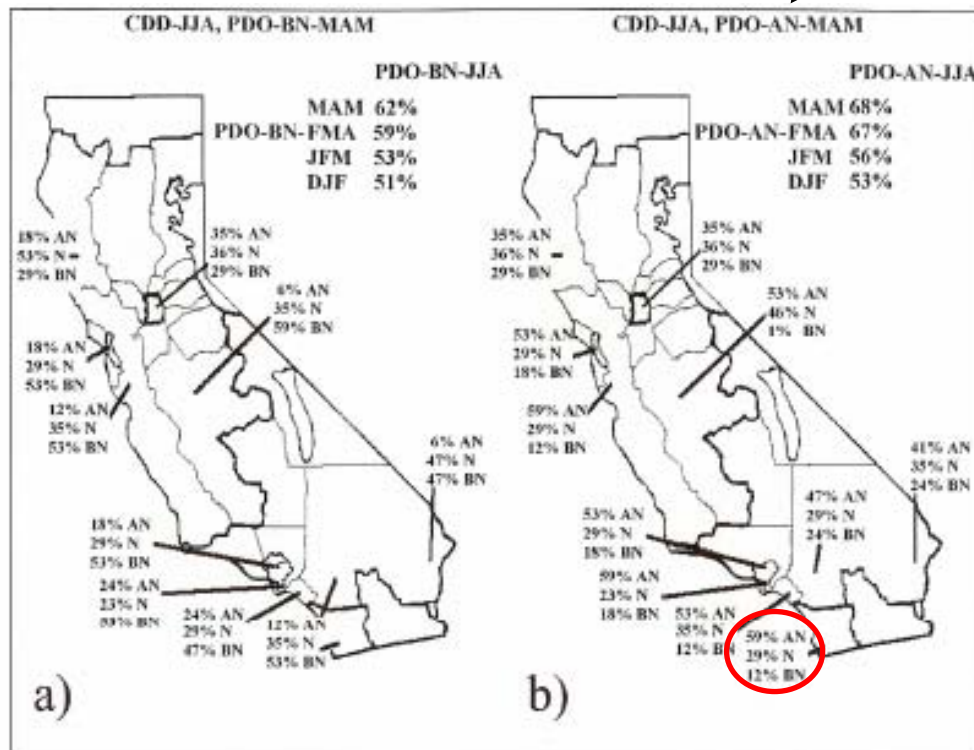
CDD-JJA, PDO-BN-MAM

PDO-BN-JJA
MAM 62%
PDO-BN-FMA 59%
JFM 53%
DJF 51%

18% AN
53% N
29% BN

35% AN
36% N
29% BN

6% AN
35% N
59% BN

18% AN
29% N
53% BN

12% AN
35% N
53% BN

6% AN
47% N
47% BN

18% AN
29% N
53% BN

24% AN
23% N
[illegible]

24% AN
29% N
47% BN

12% AN
35% N
53% BN

a)

CDD-JJA, PDO-AN-MAM

PDO-AN-JJA
MAM 68%
PDO-AN-FMA 67%
JFM 56%
DJF 53%

35% AN
36% N
29% BN

35% AN
36% N
29% BN

53% AN
46% N
1% BN

53% AN
29% N
18% BN

59% AN
29% N
12% BN

41% AN
35% N
24% BN

47% AN
29% N
24% BN

53% AN
29% N
18% BN

59% AN
23% N
18% BN

53% AN
35% N
12% BN

59% AN
29% N
12% BN

b)